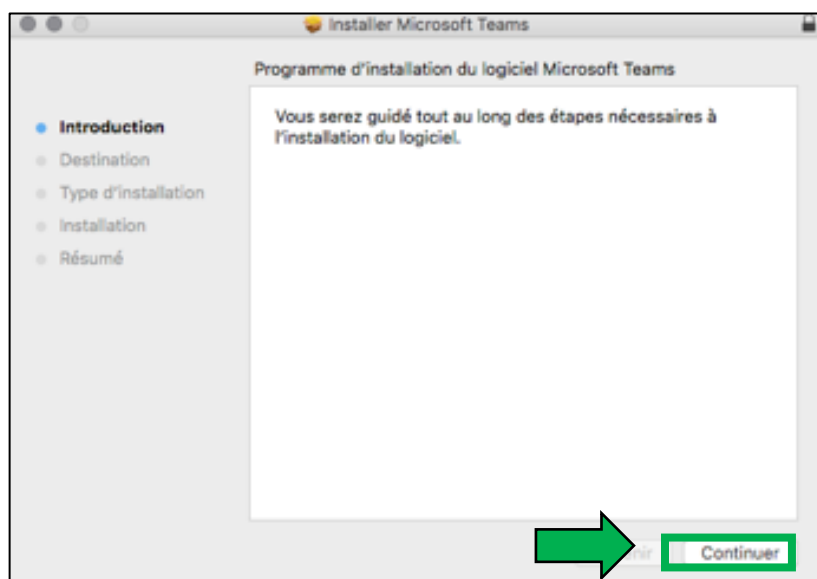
Installer Microsoft Teams

Programme d'installation du logiciel Microsoft Teams

Introduction
Destination
Type d'installation
Installation
Résumé

Vous serez guidé tout au long des étapes nécessaires à l'installation du logiciel.

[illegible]nir
Continuer